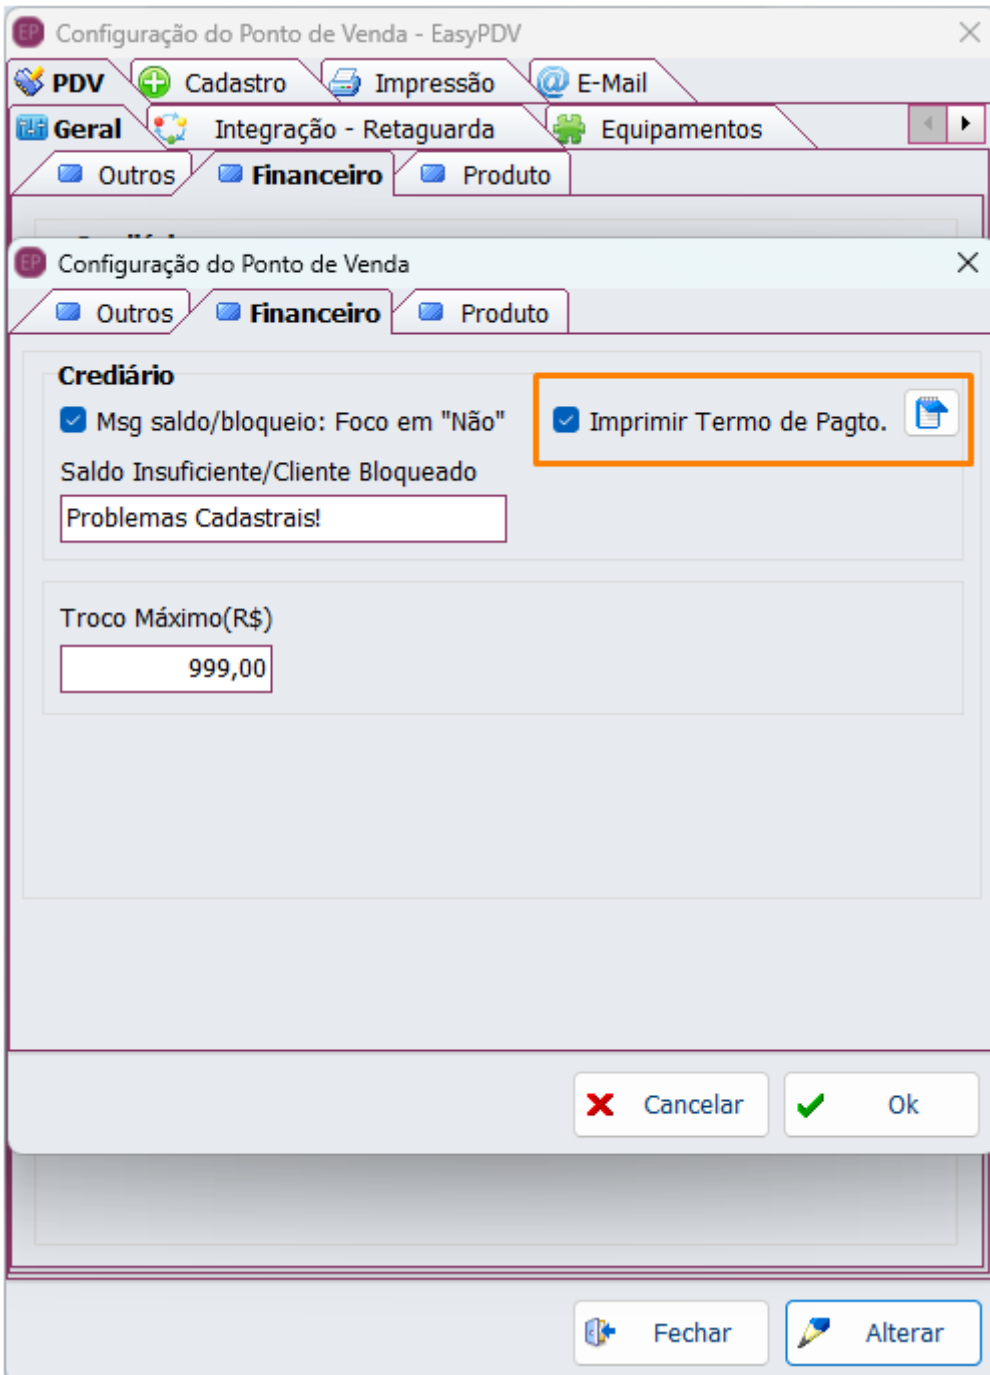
EP Configuração do Ponto de Venda - EasyPDV

PDV | Cadastro | Impressão | E-Mail
Geral | Integração - Retaguarda | Equipamentos

Outros | Financeiro | Produto

EP Configuração do Ponto de Venda

Outros | Financeiro | Produto

Crediário

Msg saldo/bloqueio: Foco em "Não"

Imprimir Termo de Pagto.

Saldo Insuficiente/Cliente Bloqueado

Problemas Cadastrais!

Troco Máximo(R$)

999,00

Cancelar

Ok

Fechar

Alterar